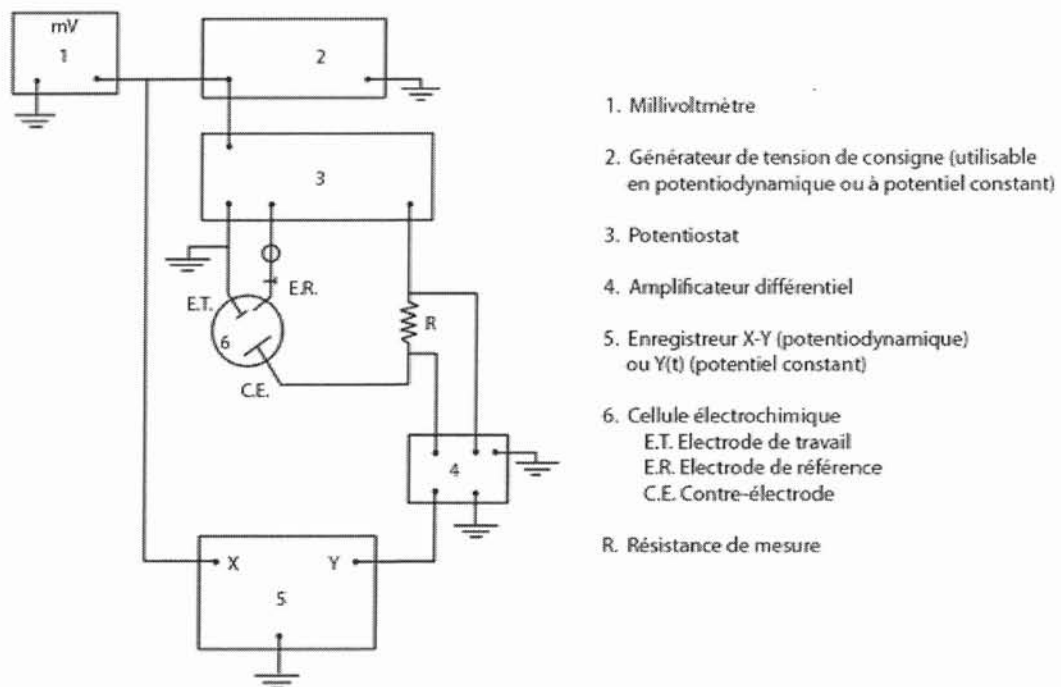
mV
1

2

3

E.R.
E.T.
6
C.E.
R

4

X
Y
5

1. Millivoltmètre

2. Générateur de tension de consigne (utilisable en potentiodynamique ou à potentiel constant)

3. Potentiostat

4. Amplificateur différentiel

5. Enregistreur X-Y (potentiodynamique) ou Y(t) (potentiel constant)

6. Cellule électrochimique
E.T. Electrode de travail
E.R. Electrode de référence
C.E. Contre-électrode

R. Résistance de mesure